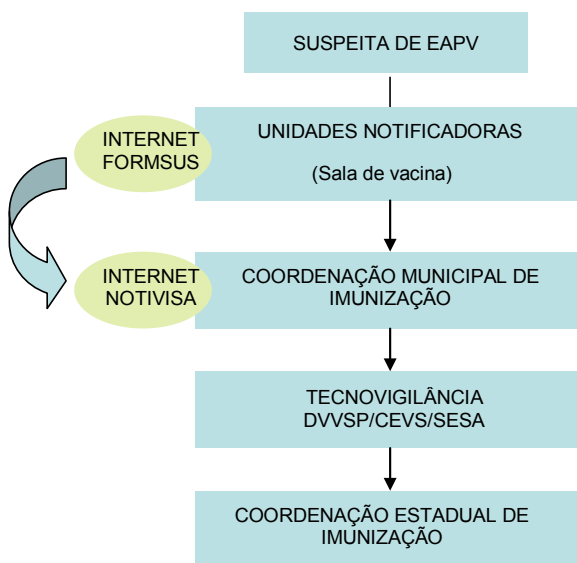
SUSPEITA DE EAPV

INTERNET FORMSUS

UNIDADES NOTIFICADORAS

(Sala de vacina)

INTERNET NOTIVISA

COORDENAÇÃO MUNICIPAL DE IMUNIZAÇÃO

TECNOVIGILÂNCIA DVVSP/CEVS/SESA

COORDENAÇÃO ESTADUAL DE IMUNIZAÇÃO